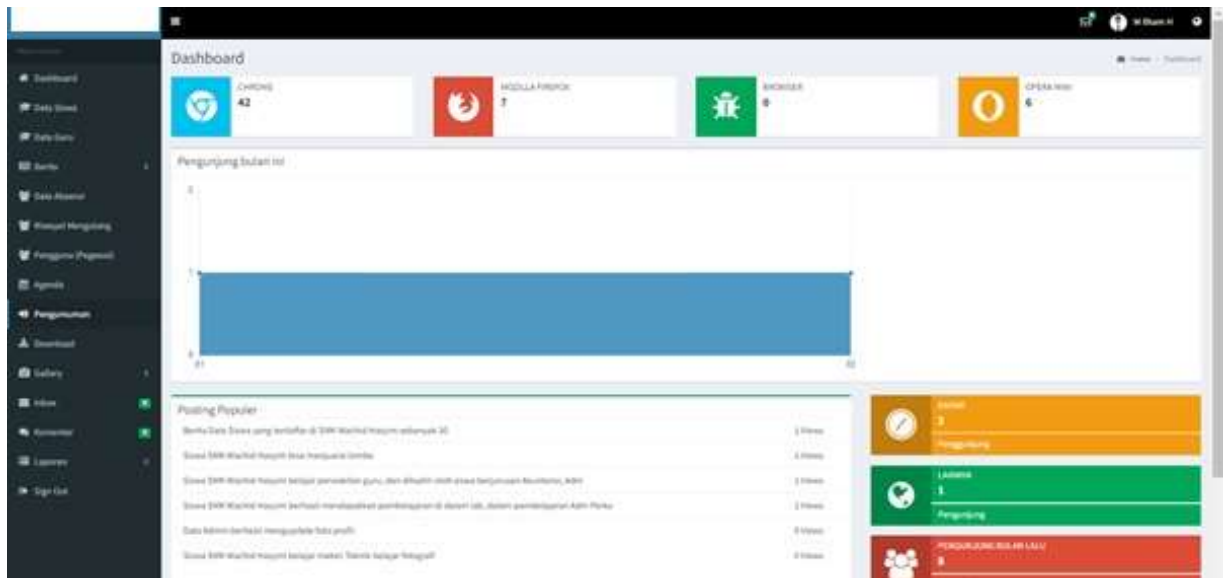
Dashboard

Dashboard
Data Siswa
Data Guru
Berita
Data Absensi
Riwayat Mengajar
Pengguna (Pegawai)
Agenda
Pengumuman
Download
Gallery
Inbox
Komentar
Laporan
Sign Out

Home > Dashboard

CHROME
42

MOZILLA FIREFOX
7

BROWSER
0

OPERA MINI
6

Pengunjung bulan ini

2
1
0
01
02

Posting Populer

Berita Data Siswa yang terlulus di SMK Wachid Hasyim sebanyak 30 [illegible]
Siswa SMK Wachid Hasyim bisa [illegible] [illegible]
Siswa SMK Wachid Hasyim belajar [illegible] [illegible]
Siswa SMK Wachid Hasyim berhasil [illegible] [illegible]
Data Admin berhasil mengupdate foto profil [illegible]
Siswa SMK Wachid Hasyim belajar materi Teknik belajar fotografi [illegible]

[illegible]
3
Pengunjung

LAINNYA
1
Pengunjung

PENGUNJUNG BULAN LALU
0